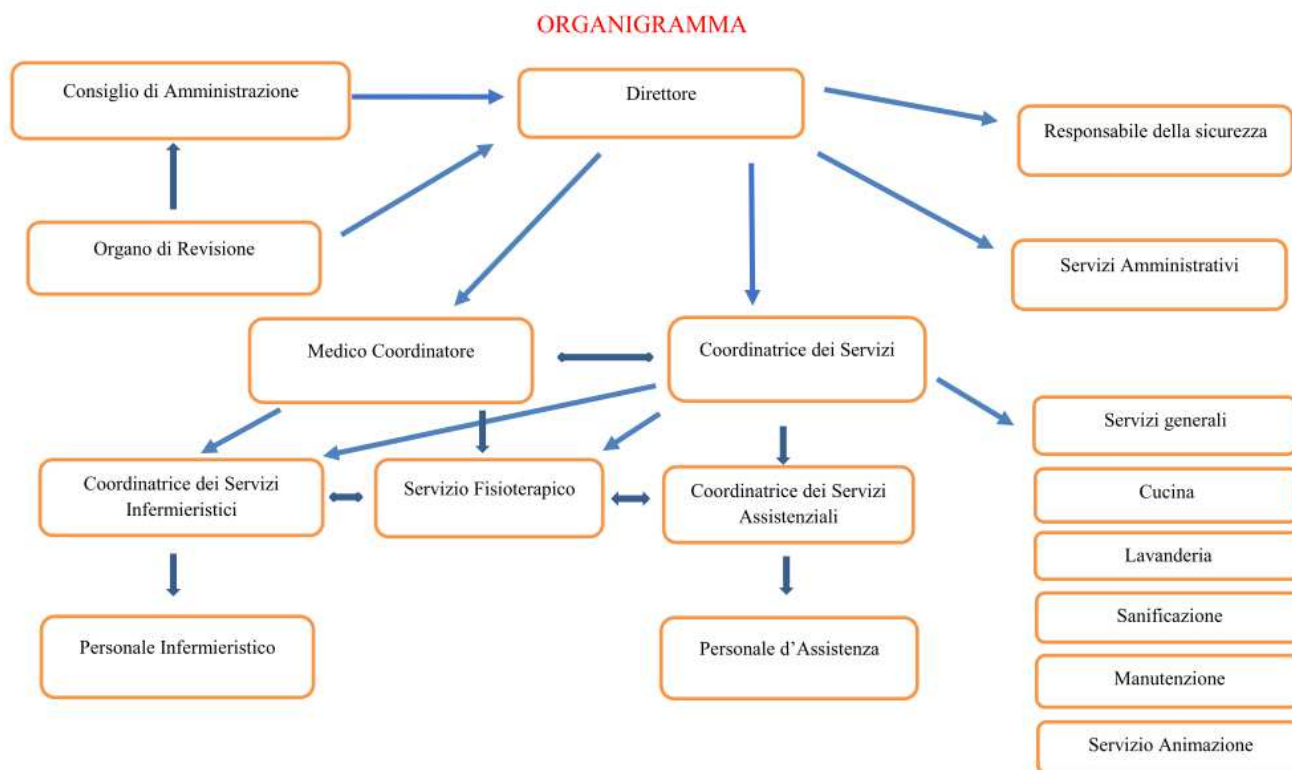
ORGANIGRAMMA

Consiglio di Amministrazione

Direttore

Responsabile della sicurezza

Organo di Revisione

Servizi Amministrativi

Medico Coordinatore

Coordinatrice dei Servizi

Servizi generali

Coordinatrice dei Servizi Infermieristici

Servizio Fisioterapico

Coordinatrice dei Servizi Assistenziali

Cucina

Lavanderia

Personale Infermieristico

Sanificazione

Personale d'Assistenza

Manutenzione

Servizio Animazione